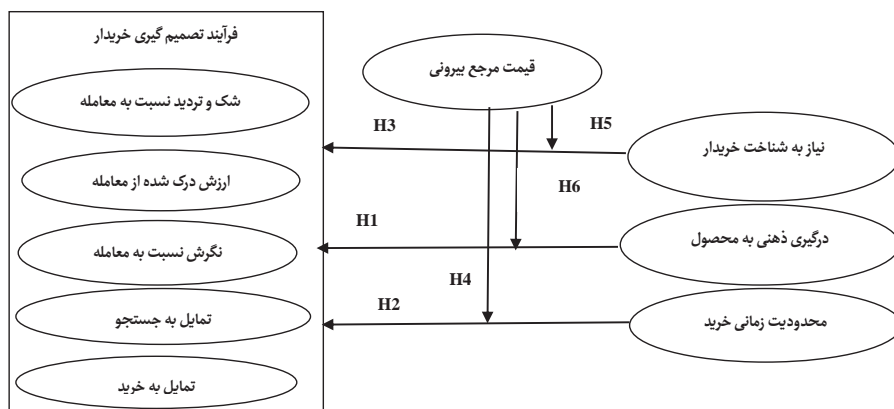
فرآیند تصمیم گیری خریدار

شک و تردید نسبت به معامله

ارزش درک شده از معامله

نگرش نسبت به معامله

تمایل به جستجو

تمایل به خرید

قیمت مرجع بیرونی

H3

H5

H6

H1

H4

H2

نیاز به شناخت خریدار

درگیری ذهنی به محصول

محدودیت زمانی خرید